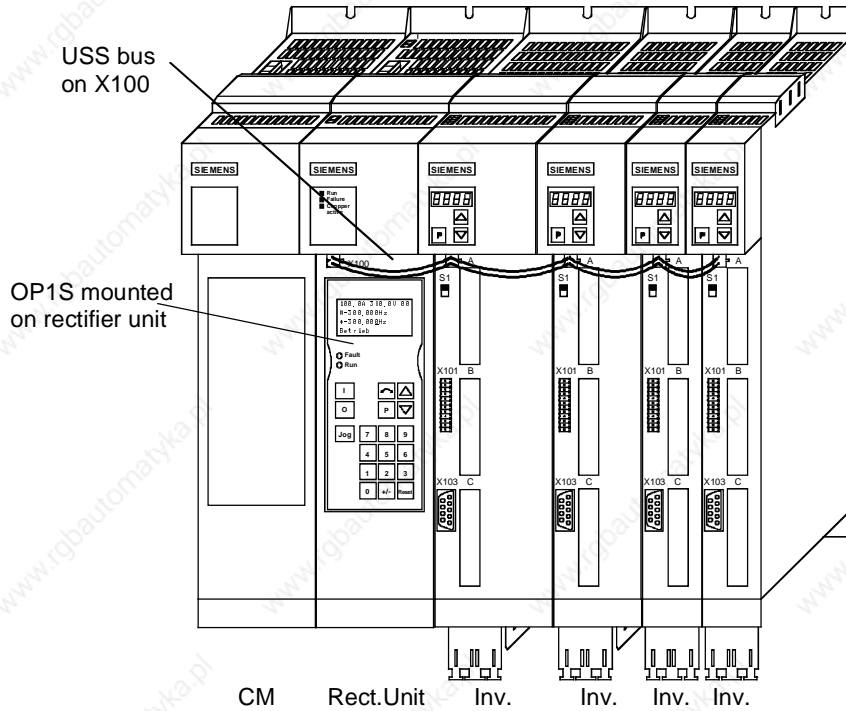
USS bus on X100

OP1S mounted on rectifier unit

SIEMENS
SIEMENS
Run
Failure
Chopper active
SIEMENS
8888
P
SIEMENS
8888
P
SIEMENS
8888
P
SIEMENS
8888
P

X100
A
S1
A
S1
A
S1
A
S1
A

100,0A 380,0V 00
#-300,000Hz
*-300,000Hz
Betrieb

Fault
Run

I
O
P
Jog
7
8
9
4
5
6
1
2
3
0
+/-
Reset

X101 B
X101 B
X101 B
X101 B

X103 C
X103 C
X103 C
X103 C

CM
Rect.Unit
Inv.
Inv.
Inv.
Inv.